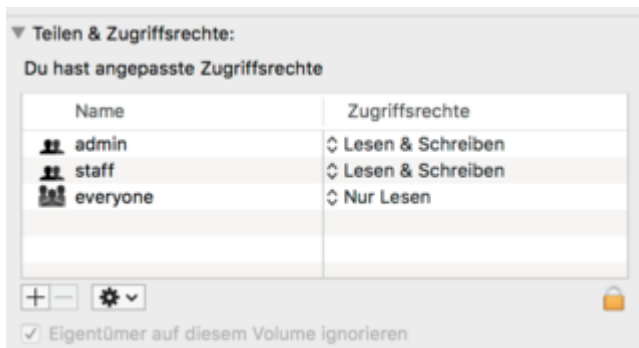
Teilen & Zugriffsrechte:

Du hast angepasste Zugriffsrechte

| Name | Zugriffsrechte |
|---|---|
| admin | Lesen & Schreiben |
| staff | Lesen & Schreiben |
| everyone | Nur Lesen |

+ −

Eigentümer auf diesem Volume ignorieren